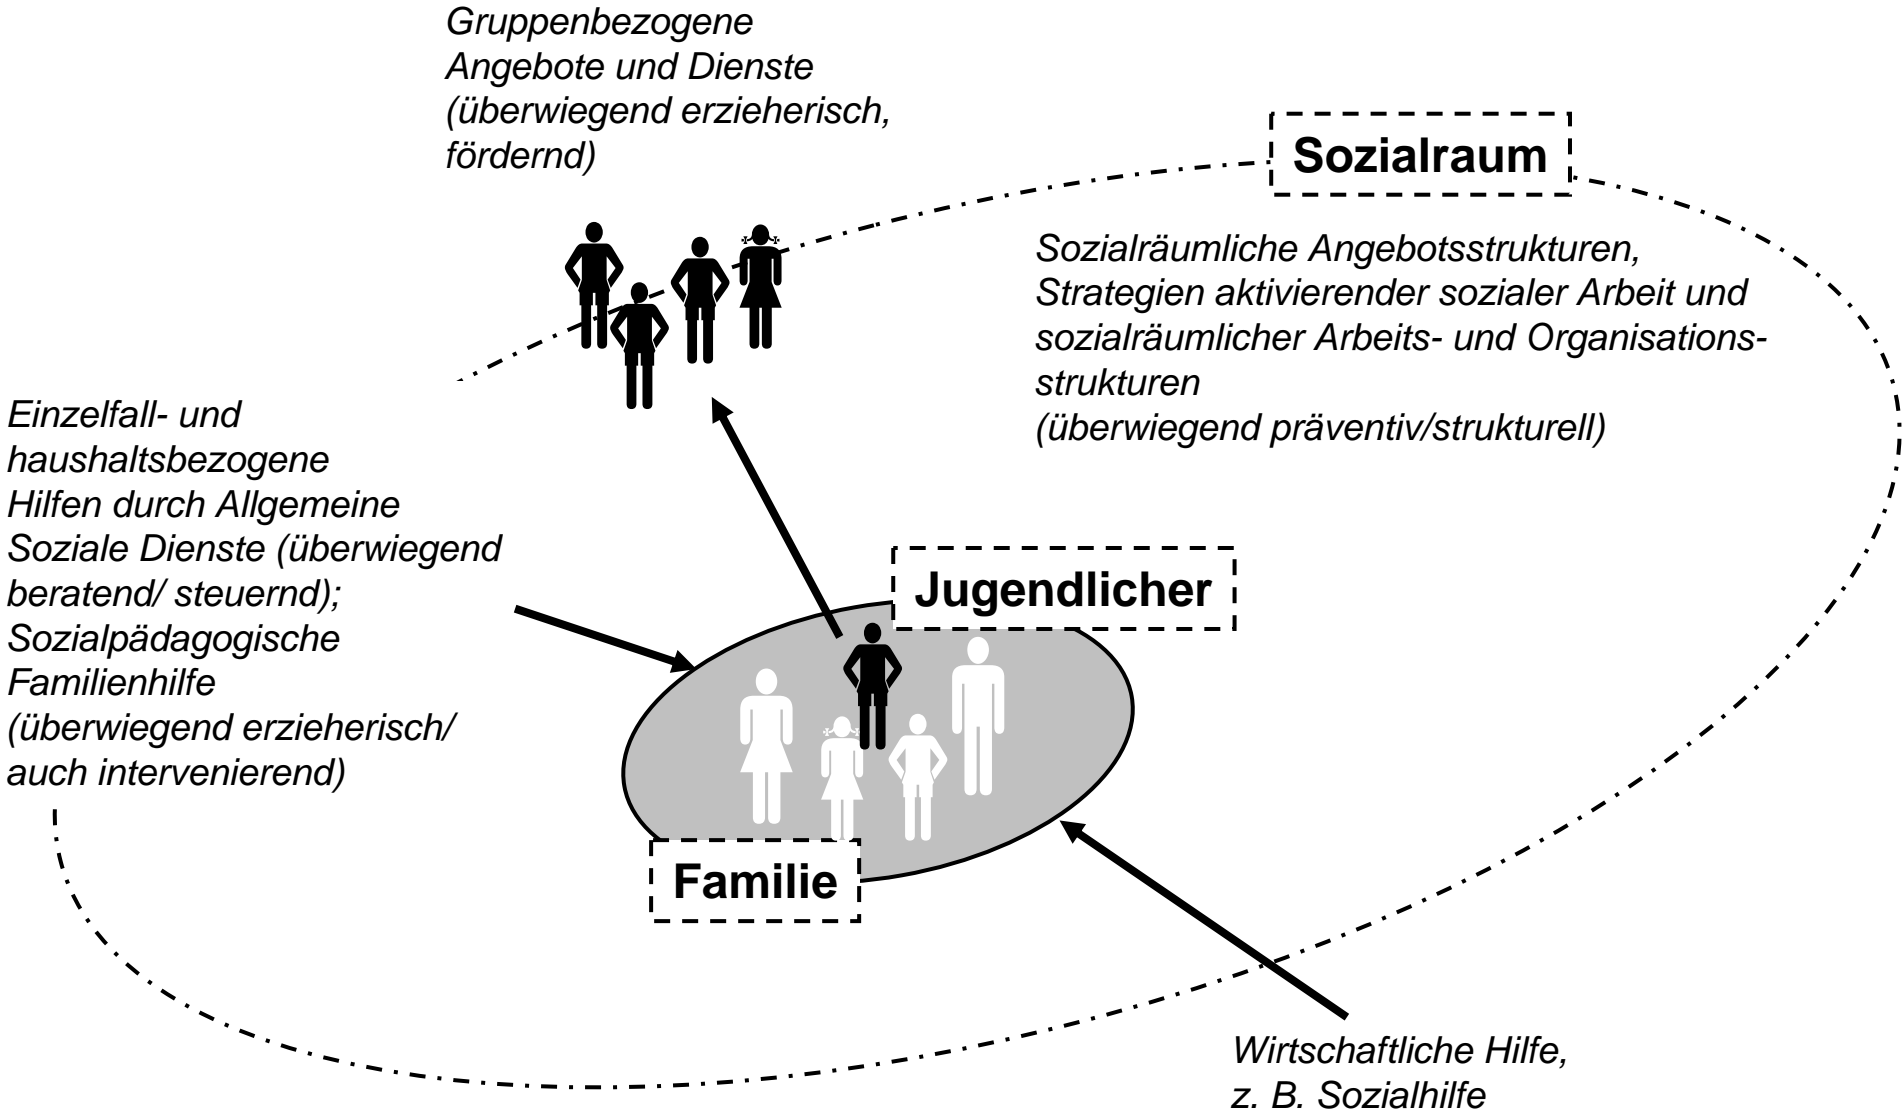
Gruppenbezogene Angebote und Dienste (überwiegend erzieherisch, fördernd)

Sozialraum

Sozialräumliche Angebotsstrukturen, Strategien aktivierender sozialer Arbeit und sozialräumlicher Arbeits- und Organisationsstrukturen (überwiegend präventiv/strukturell)

Einzelfall- und haushaltsbezogene Hilfen durch Allgemeine Soziale Dienste (überwiegend beratend/ steuernd); Sozialpädagogische Familienhilfe (überwiegend erzieherisch/ auch intervenierend)

Jugendlicher

Familie

Wirtschaftliche Hilfe, z. B. Sozialhilfe